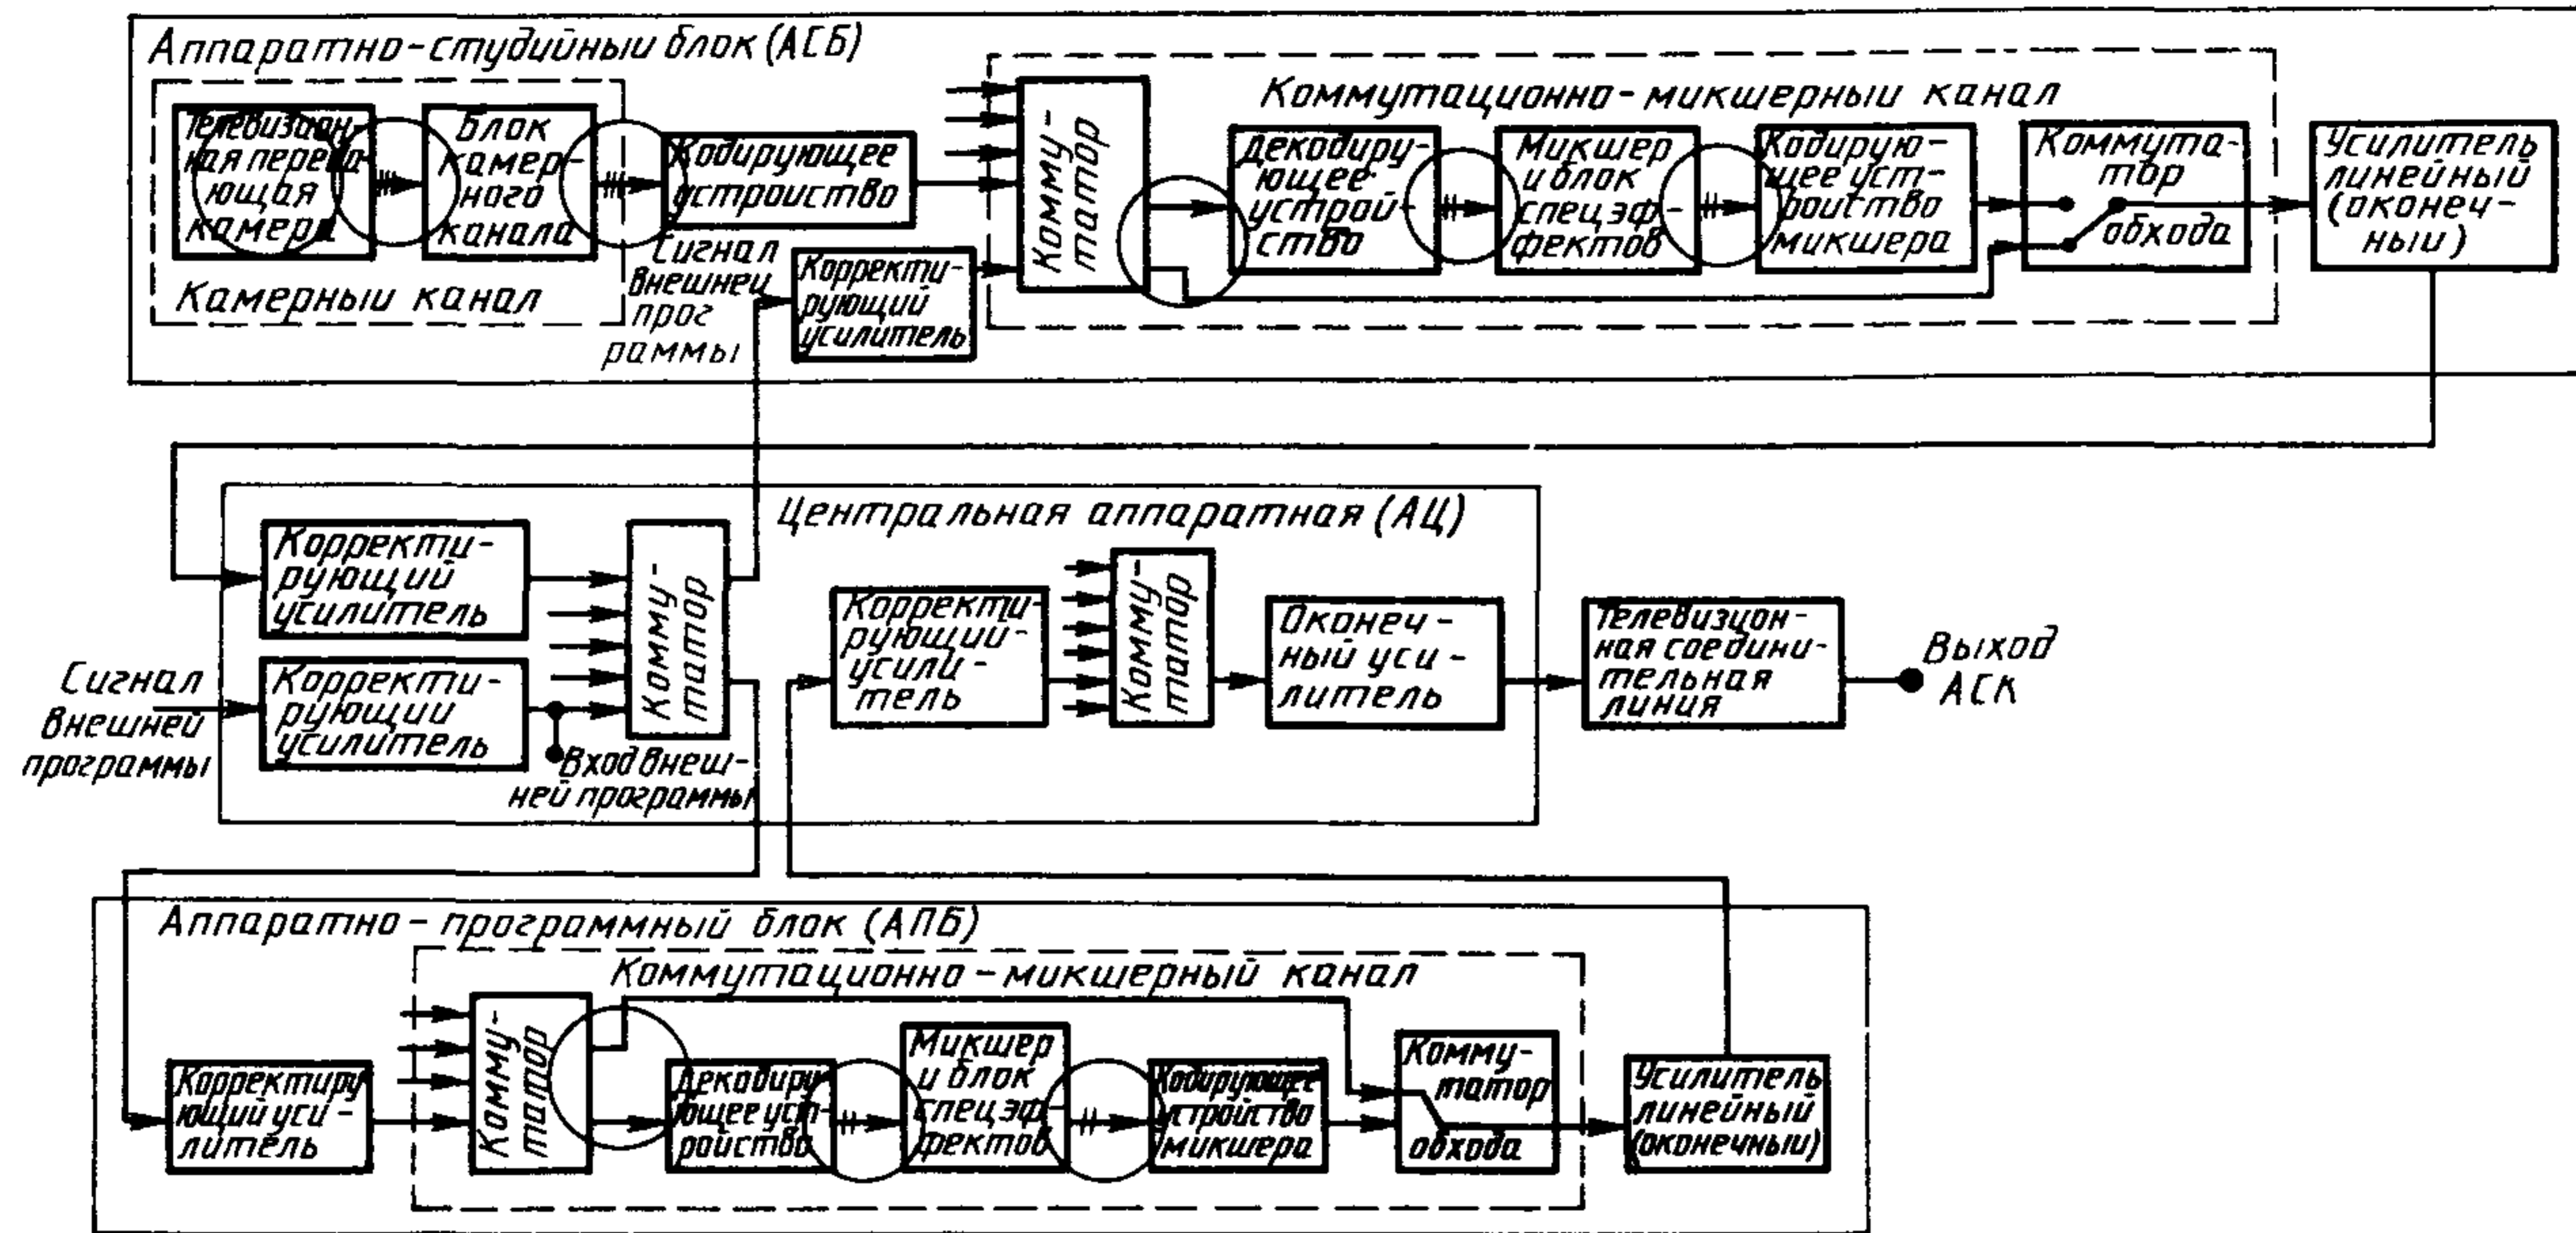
Аппаратно-студийный блок (АСБ)

Телевизионная передающая камера

Блок камерного канала

Кодирующее устройство

Камерный канал

Сигнал внешней программы

Корректирующий усилитель

Коммутационно-микшерный канал

Коммутатор

Декодирующее устройство

Микшер и блок спецэффектов

Кодирующее устройство микшера

Коммутатор обхода

Усилитель линейный (оконечный)

Центральная аппаратная (АЦ)

Корректирующий усилитель

Коммутатор

Сигнал внешней программы

Корректирующий усилитель

Вход внешней программы

Корректирующий усилитель

Коммутатор

Оконечный усилитель

Телевизионная соединительная линия

Выход АСК

Аппаратно-программный блок (АПБ)

Коммутационно-микшерный канал

Корректирующий усилитель

Коммутатор

Декодирующее устройство

Микшер и блок спецэффектов

Кодирующее устройство микшера

Коммутатор обхода

Усилитель линейный (оконечный)